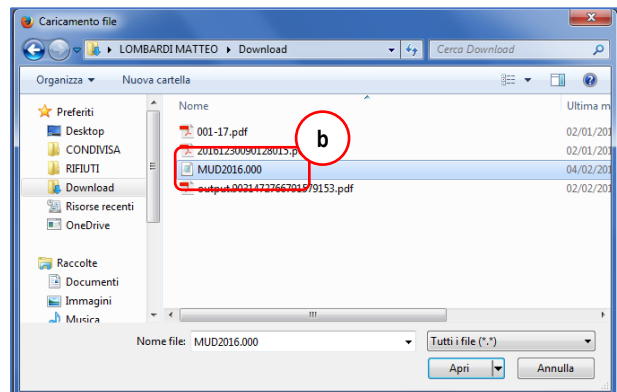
Caricamento file

LOMBARDI MATTEO ▸ Download

Cerca Download

Organizza ▾ Nuova cartella

Preferiti
Desktop
CONDIVISA
RIFIUTI
Download
Risorse recenti
OneDrive

Raccolte
Documenti
Immagini
Musica

Nome
Ultima m

001-17.pdf 02/01/201
20161230090128015.p 02/01/201
MUD2016.000 04/02/201
output.002147276670 579153.pdf 02/02/201

b

Nome file: MUD2016.000
Tutti i file (*.*)

Apri
Annulla